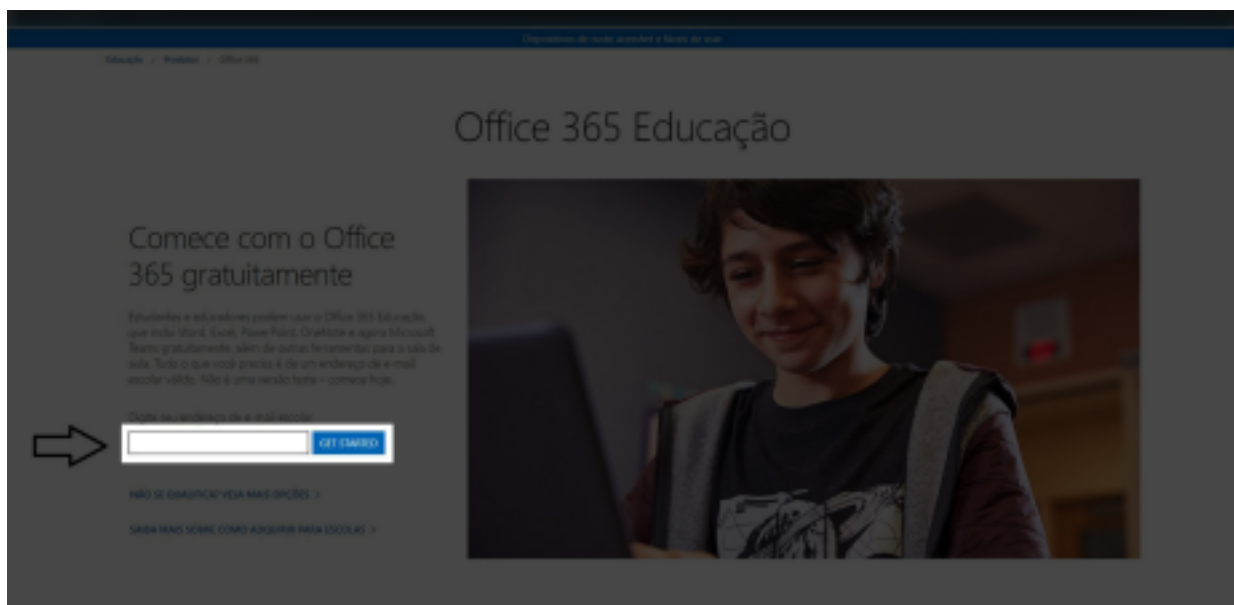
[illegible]

Educação / Produtos / Office 365

Office 365 Educação

Comece com o Office 365 gratuitamente

Estudantes e educadores podem usar o Office 365 Educação, que inclui Word, Excel, PowerPoint, OneNote e agora Microsoft Teams gratuitamente, além de outras ferramentas para a sala de aula. Tudo o que você precisa é de um endereço de e-mail escolar válido. Não é uma versão teste – comece hoje.

Digite seu endereço de e-mail escolar

GET STARTED

NÃO SE QUALIFICA? VEJA MAIS OPÇÕES >

SAIBA MAIS SOBRE COMO ADQUIRIR PARA ESCOLAS >